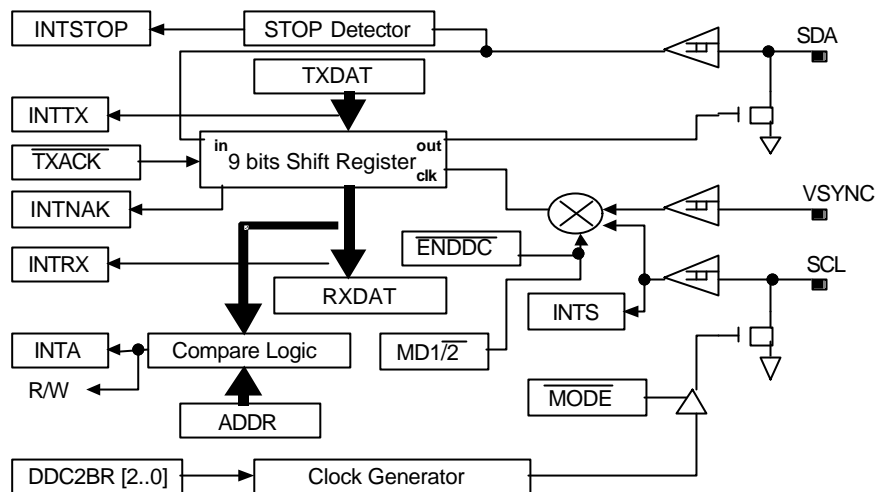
INTSTOP
STOP Detector
SDA
TXDAT
INTTX
$\overline{\text{TXACK}}$
in
9 bits Shift Register
out
clk
INTNAK
VSYNC
$\overline{\text{ENDDC}}$
INTRX
SCL
RXDAT
INTS
INTA
Compare Logic
MD1/$\overline{2}$
R/W
$\overline{\text{MODE}}$
ADDR
DDC2BR [2..0]
Clock Generator